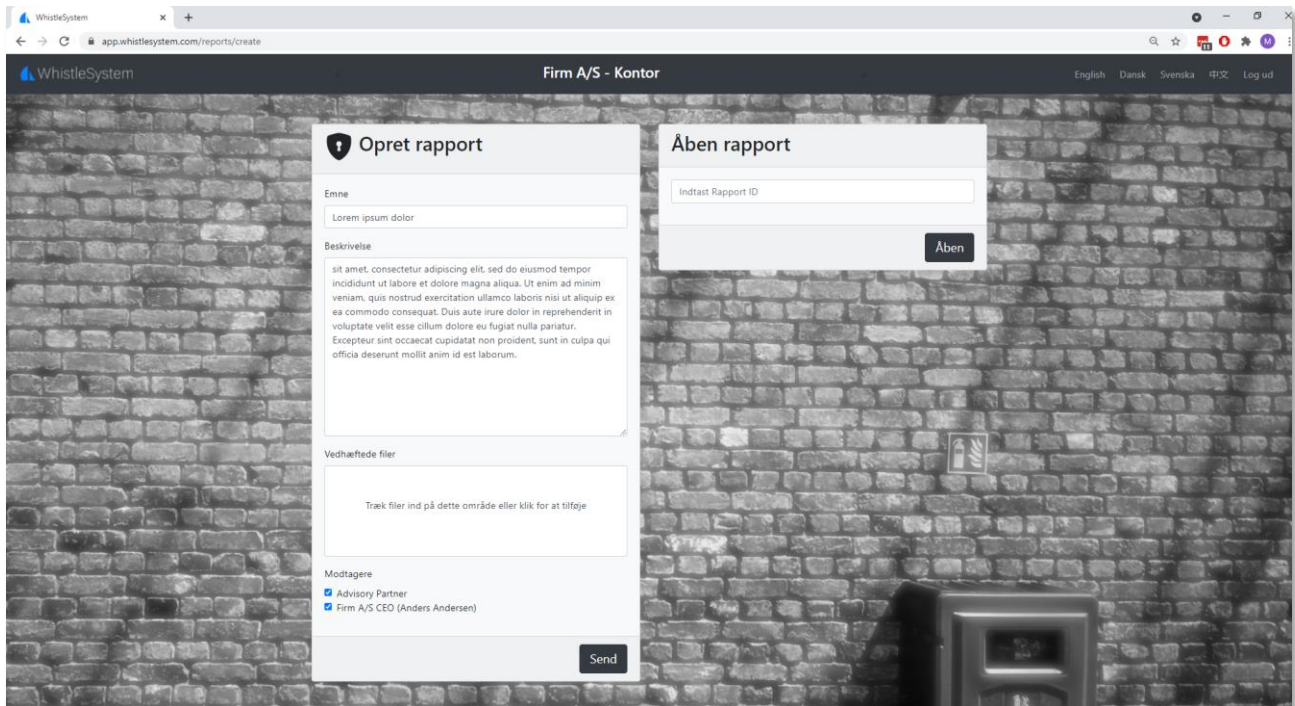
WhistleSystem

app.whistlesystem.com/reports/create

WhistleSystem

Firm A/S - Kontor

English Dansk Svenska 中文 Log ud

Opret rapport

Emne

Lorem ipsum dolor

Beskrivelse

sit amet, consectetur adipiscing elit, sed do eiusmod tempor incididunt ut labore et dolore magna aliqua. Ut enim ad minim veniam, quis nostrud exercitation ullamco laboris nisi ut aliquip ex ea commodo consequat. Duis aute irure dolor in reprehenderit in voluptate velit esse cillum dolore eu fugiat nulla pariatur. Excepteur sint occaecat cupidatat non proident, sunt in culpa qui officia deserunt mollit anim id est laborum.

Vedhæftede filer

Træk filer ind på dette område eller klik for at tilføje

Modtagere

Advisory Partner

Firm A/S CEO (Anders Andersen)

Send

Åben rapport

Indtast Rapport ID

Åben